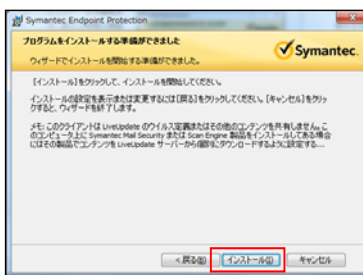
Symantec Endpoint Protection

プログラムをインストールする準備ができました

ウィザードでインストールを開始する準備ができました。

Symantec.

[インストール] をクリックして、インストールを開始してください。

インストールの設定を表示または変更するには [戻る] をクリックしてください。[キャンセル] をクリックすると、ウィザードを終了します。

メモ: このクライアントは LiveUpdate のウイルス定義またはその他のコンテンツを共有しません。このコンピュータ上に Symantec Mail Security または Scan Engine 製品をインストールしてある場合にはその製品でコンテンツを LiveUpdate サーバーから個別にダウンロードするように設定する...

< 戻る(B)　インストール(I)　キャンセル